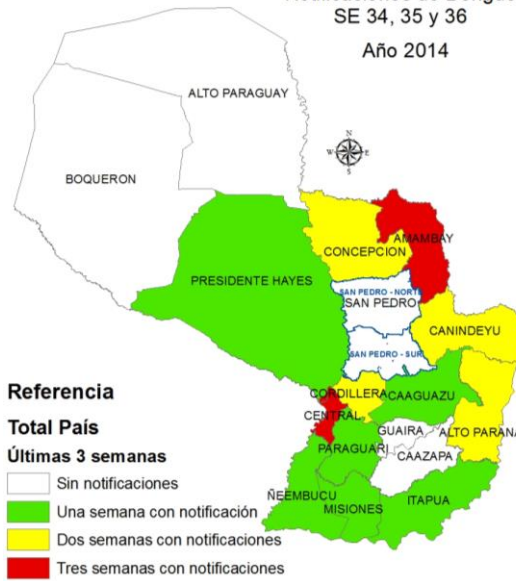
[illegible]
SE 34, 35 y 36
Año 2014

ALTO PARAGUAY
N
W E
S
BOQUERON
AMAMBAY
CONCEPCION
PRESIDENTE HAYES
SAN PEDRO - NORTE
SAN PEDRO
CANINDEYU
SAN PEDRO - SUR
Referencia
CORDILLERA
CAAGUAZU
Total País
CENTRAL
GUAIRA
ALTO PARANA
Últimas 3 semanas
PARAGUARI
CAAZAPA
Sin notificaciones
ÑEEMBUCU
ITAPUA
Una semana con notificación
MISIONES
Dos semanas con notificaciones
Tres semanas con notificaciones